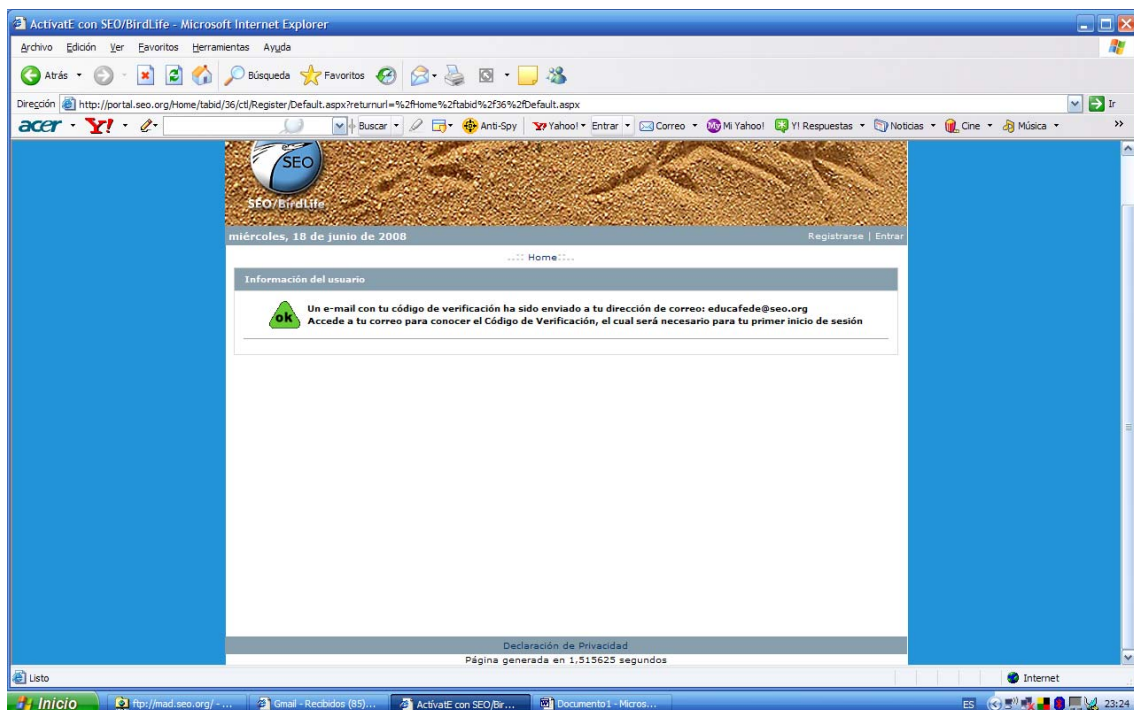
ActivatE con SEO/BirdLife - Microsoft Internet Explorer

Archivo Edición Ver Favoritos Herramientas Ayuda

Atrás Búsqueda Favoritos

Dirección http://portal.seo.org/Home/tabid/36/ctl/Register/Default.aspx?returnurl=%2fHome%2ftabid%2f36%2fDefault.aspx Ir

acer Y! Buscar Anti-Spy Yahoo! Entrar Correo Mi Yahoo! Y! Respuestas Noticias Cine Música

SEO

SEO/BirdLife

miércoles, 18 de junio de 2008

Registrarse | Entrar

..:: Home ::..

Información del usuario

ok

Un e-mail con tu código de verificación ha sido enviado a tu dirección de correo: educafede@seo.org
Accede a tu correo para conocer el Código de Verificación, el cual será necesario para tu primer inicio de sesión

Declaración de Privacidad

Página generada en 1,515625 segundos

Listo

Internet

Inicio ftp://mad.seo.org/ - ... Gmail - Recibidos (85)... ActivatE con SEO/Bir... Documento1 - Micros...

ES 23:24